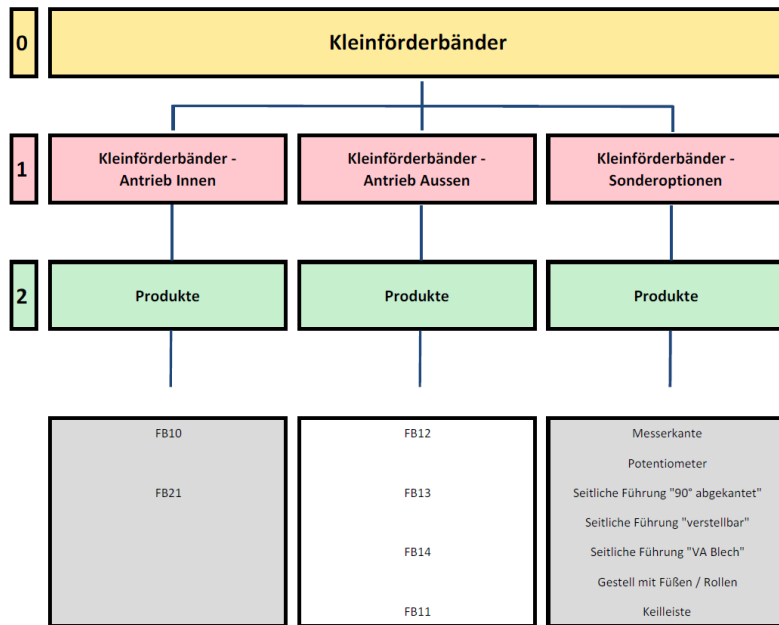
0
Kleinförderbänder

1
Kleinförderbänder - Antrieb Innen

Kleinförderbänder - Antrieb Aussen

Kleinförderbänder - Sonderoptionen

2
Produkte

Produkte

Produkte

FB10
FB21

FB12
FB13
FB14
FB11

Messerkante
Potentiometer
Seitliche Führung "90° abgekantet"
Seitliche Führung "verstellbar"
Seitliche Führung "VA Blech"
Gestell mit Füßen / Rollen
Keilleiste